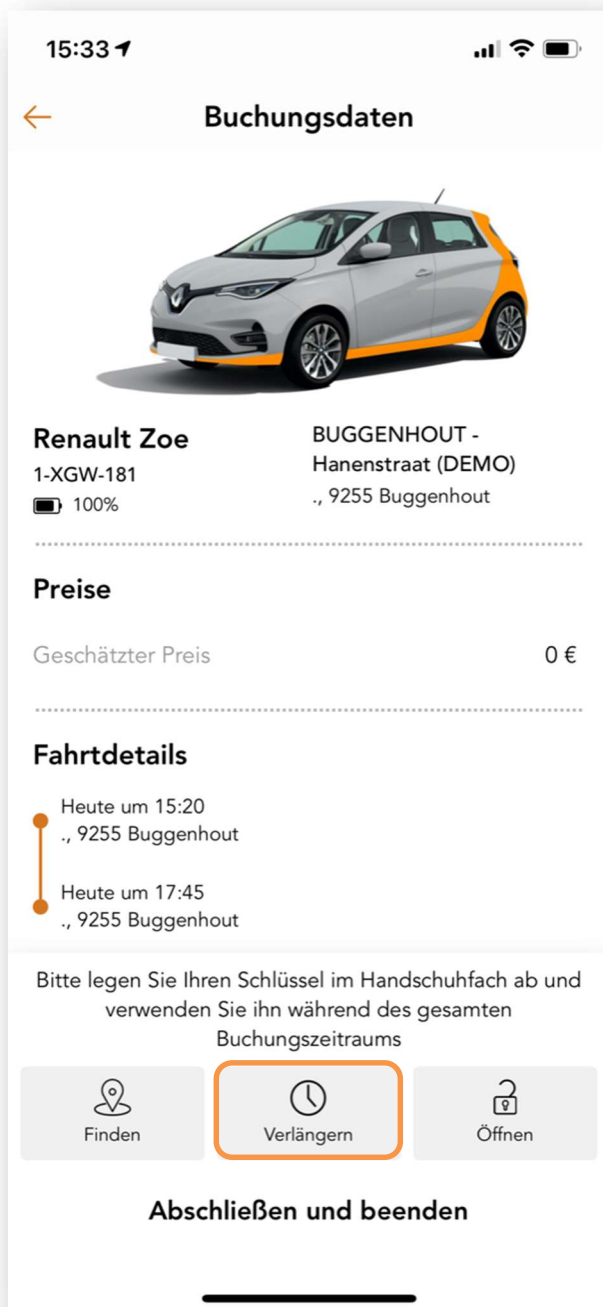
15:33

Buchungsdaten

Renault Zoe
1-XGW-181
100%

BUGGENHOUT - Hanenstraat (DEMO)
., 9255 Buggenhout

Preise

Geschätzter Preis 0 €

Fahrtdetails

Heute um 15:20
., 9255 Buggenhout

Heute um 17:45
., 9255 Buggenhout

Bitte legen Sie Ihren Schlüssel im Handschuhfach ab und verwenden Sie ihn während des gesamten Buchungszeitraums

Finden

Verlängern

Öffnen

Abschließen und beenden